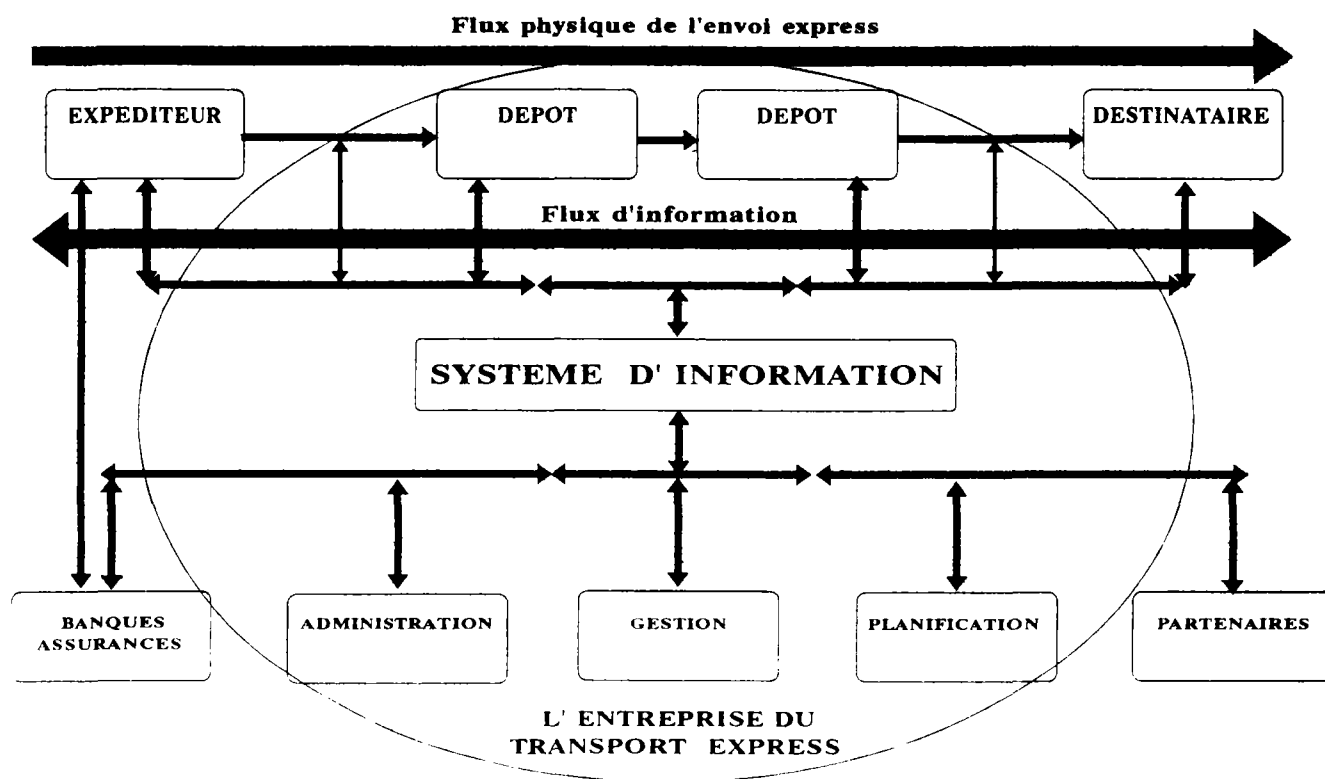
Flux physique de l'envoi express

EXPEDITEUR

DEPOT

DEPOT

DESTINATAIRE

Flux d'information

SYSTEME D' INFORMATION

BANQUES ASSURANCES

ADMINISTRATION

GESTION

PLANIFICATION

PARTENAIRES

L' ENTREPRISE DU TRANSPORT EXPRESS